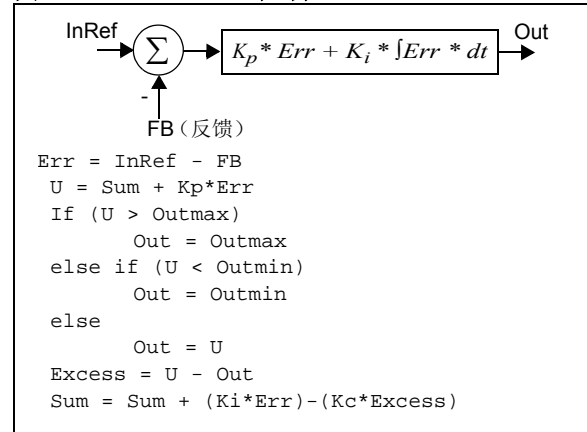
InRef

$\sum$

$K_p * Err + K_i * \int Err * dt$

Out

-

FB（反馈）

Err = InRef - FB
U = Sum + Kp*Err
If (U > Outmax)
Out = Outmax
else if (U < Outmin)
Out = Outmin
else
Out = U
Excess = U - Out
Sum = Sum + (Ki*Err)-(Kc*Excess)